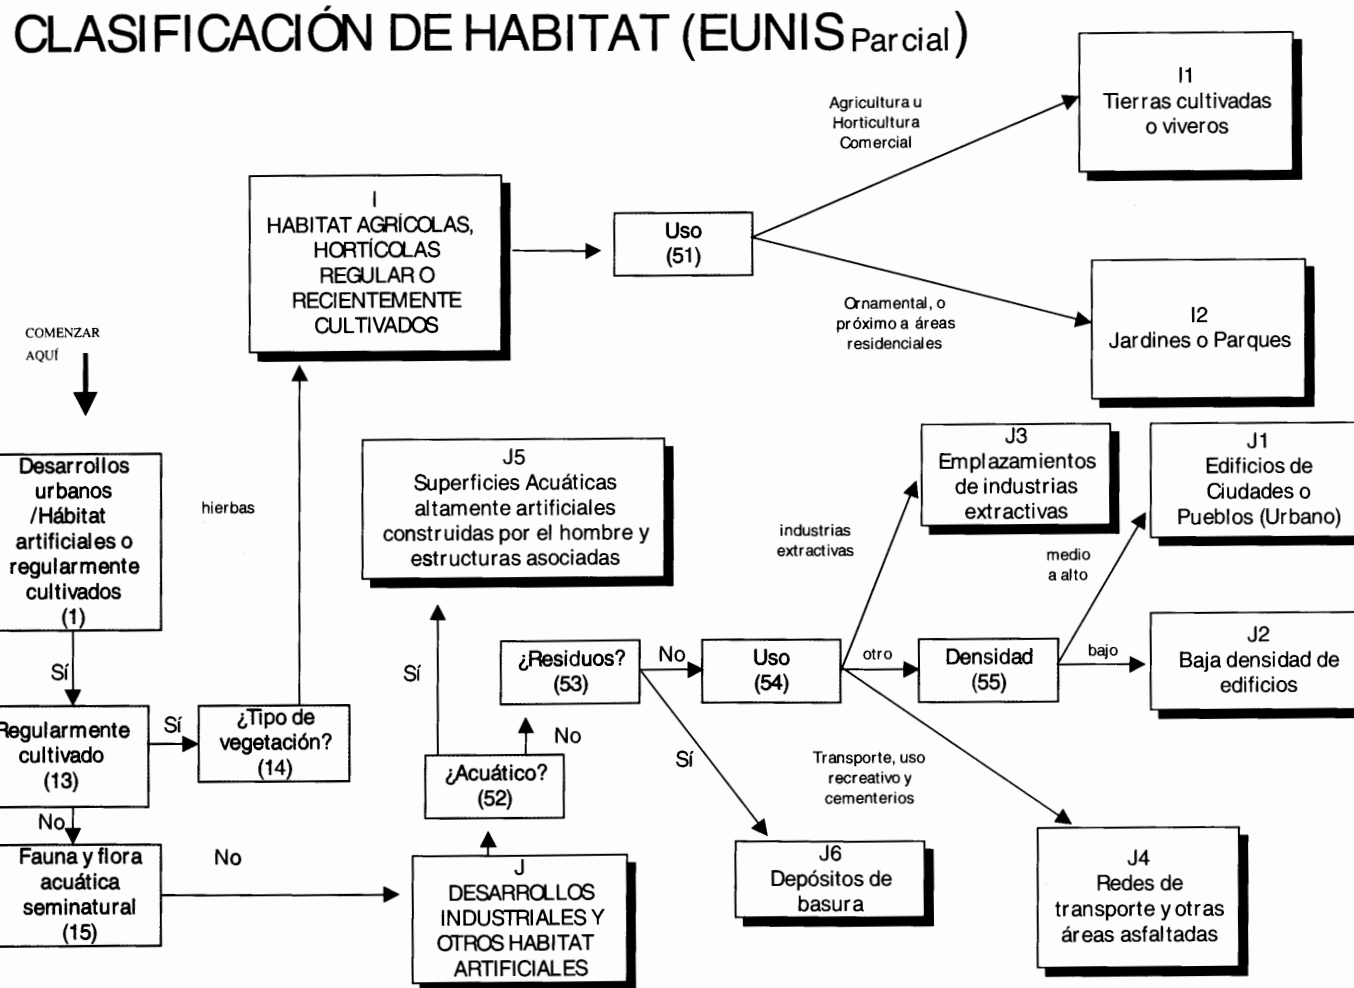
CLASIFICACIÓN DE HABITAT (EUNIS Parcial)

I1
Tierras cultivadas o viveros

Agricultura u Horticultura Comercial

I
HABITAT AGRÍCOLAS, HORTÍCOLAS REGULAR O RECIENTEMENTE CULTIVADOS

Uso
(51)

Ornamental, o próximo a áreas residenciales

I2
Jardines o Parques

COMENZAR AQUÍ

Desarrollos urbanos /Hábitat artificiales o regularmente cultivados
(1)

hierbas

J5
Superficies Acuáticas altamente artificiales construidas por el hombre y estructuras asociadas

J3
Emplazamientos de industrias extractivas

J1
Edificios de Ciudades o Pueblos (Urbano)

industrias extractivas

medio a alto

¿Residuos?
(53)

No

Uso
(54)

otro

Densidad
(55)

bajo

J2
Baja densidad de edificios

Sí

Sí

Regularmente cultivado
(13)

Sí

¿Tipo de vegetación?
(14)

No

¿Acuático?
(52)

Sí

Transporte, uso recreativo y cementerios

No

Fauna y flora acuática seminatural
(15)

No

J
DESARROLLOS INDUSTRIALES Y OTROS HABITAT ARTIFICIALES

J6
Depósitos de basura

J4
Redes de transporte y otras áreas asfaltadas